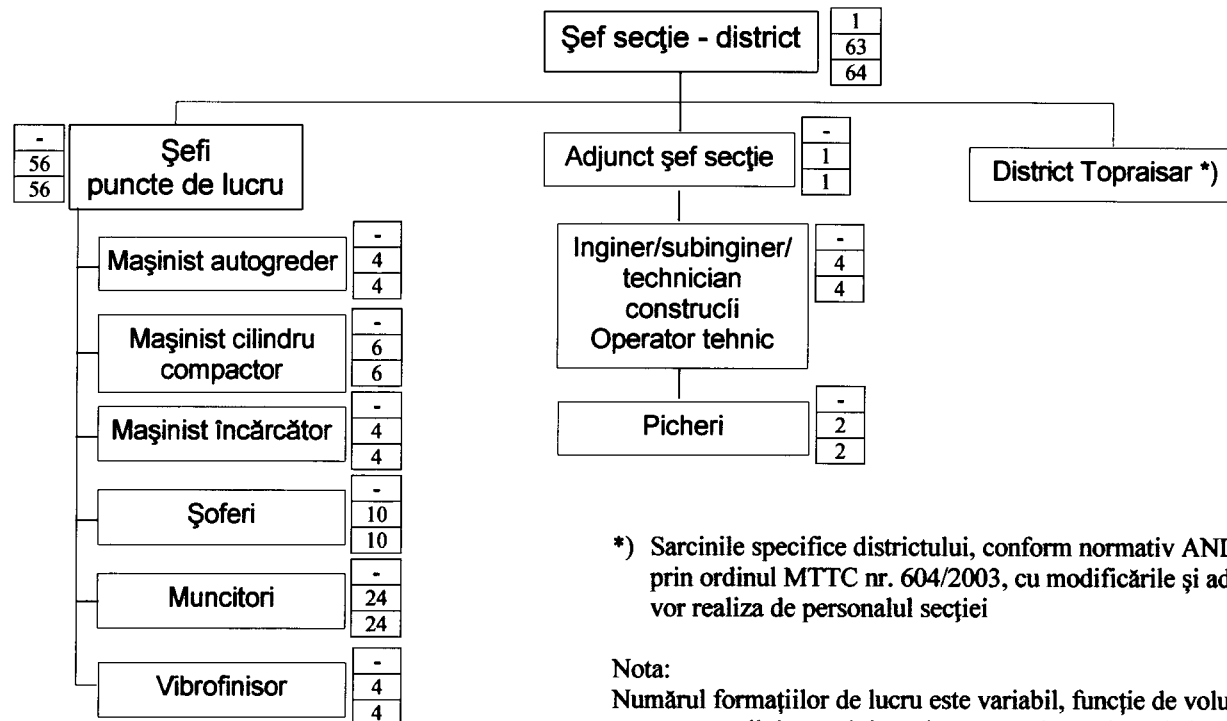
Şef secţie - district
1
63
64

-
56
56
Şefi puncte de lucru

Adjunct şef secţie
-
1
1

District Topraisar *)

Maşinist autogreder
-
4
4

Maşinist cilindru compactor
-
6
6

Maşinist încărcător
-
4
4

Şoferi
-
10
10

Muncitori
-
24
24

Vibrofinisor
-
4
4

Inginer/subinginer/ technician construcîi Operator tehnic
-
4
4

Picheri
-
2
2

*) Sarcinile specifice districtului, conform normativ ANI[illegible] prin ordinul MTTC nr. 604/2003, cu modificările şi ad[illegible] vor realiza de personalul secţiei

Nota:
Numărul formaţiilor de lucru este variabil, funcţie de volu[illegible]